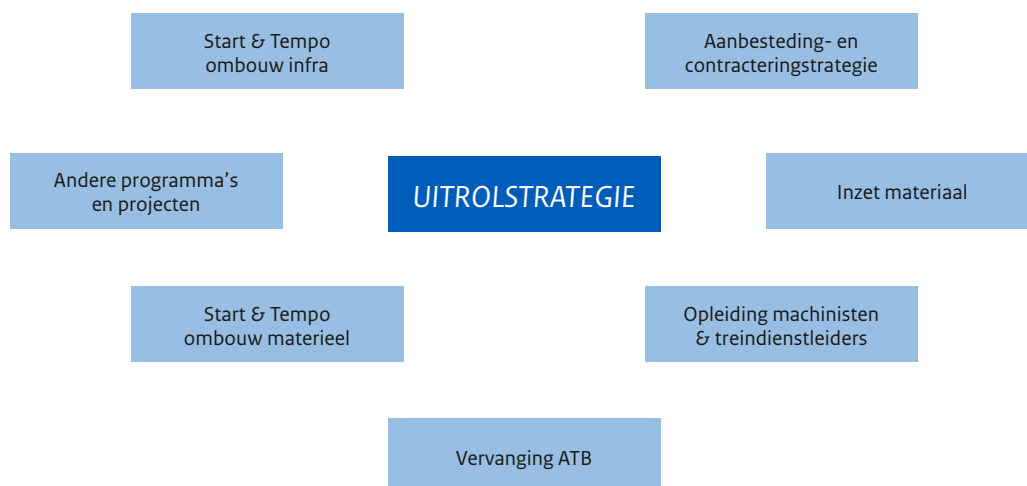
Start & Tempo ombouw infra

Aanbesteding- en contracteringstrategie

Andere programma's en projecten

UITROLSTRATEGIE

Inzet materiaal

Start & Tempo ombouw materieel

Opleiding machinisten & treindienstleiders

Vervanging ATB